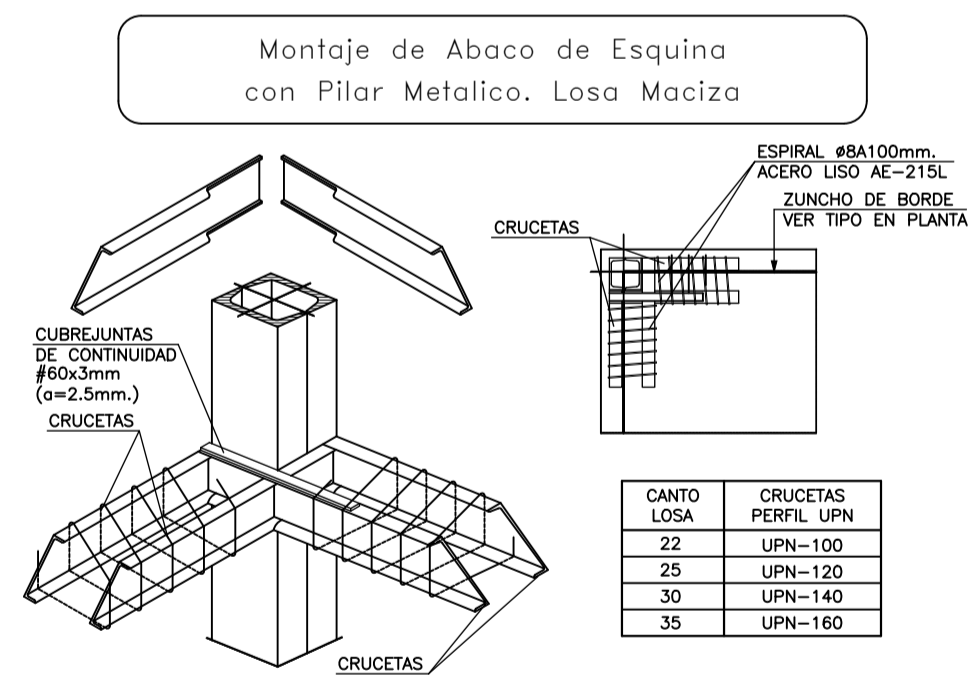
Montaje de Abaco de Esquina
con Pilar Metalico. Losa Maciza

ESPIRAL ø8A100mm.
ACERO LISO AE-215L

ZUNCHO DE BORDE
VER TIPO EN PLANTA

CRUCETAS

CUBREJUNTAS
DE CONTINUIDAD
#60x3mm
(a=2.5mm.)

CRUCETAS

| CANTO LOSA | CRUCETAS PERFIL UPN |
|---|---|
| 22 | UPN-100 |
| 25 | UPN-120 |
| 30 | UPN-140 |
| 35 | UPN-160 |

CRUCETAS